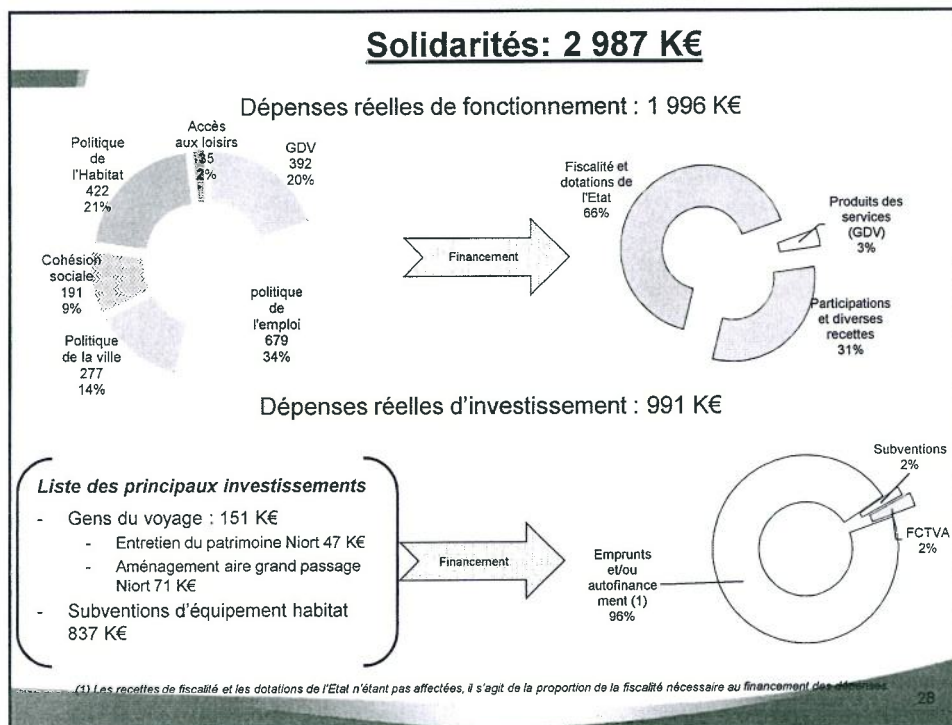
Solidarités: 2 987 K€

Dépenses réelles de fonctionnement : 1 996 K€

Politique de l'Habitat 422 21%

Accès aux loisirs 35 2%

GDV 392 20%

Cohésion sociale 191 9%

politique de l'emploi 679 34%

Politique de la ville 277 14%

Financement

Fiscalité et dotations de l'Etat 66%

Produits des services (GDV) 3%

Participations et diverses recettes 31%

Dépenses réelles d'investissement : 991 K€

Liste des principaux investissements

- Gens du voyage : 151 K€
  - Entretien du patrimoine Niort 47 K€
  - Aménagement aire grand passage Niort 71 K€
- Subventions d'équipement habitat 837 K€

Financement

Subventions 2%

FCTVA 2%

Emprunts et/ou autofinancement (1) 96%

(1) Les recettes de fiscalité et les dotations de l'Etat n'étant pas affectées, il s'agit de la proportion de la fiscalité nécessaire au financement des dépenses.

28